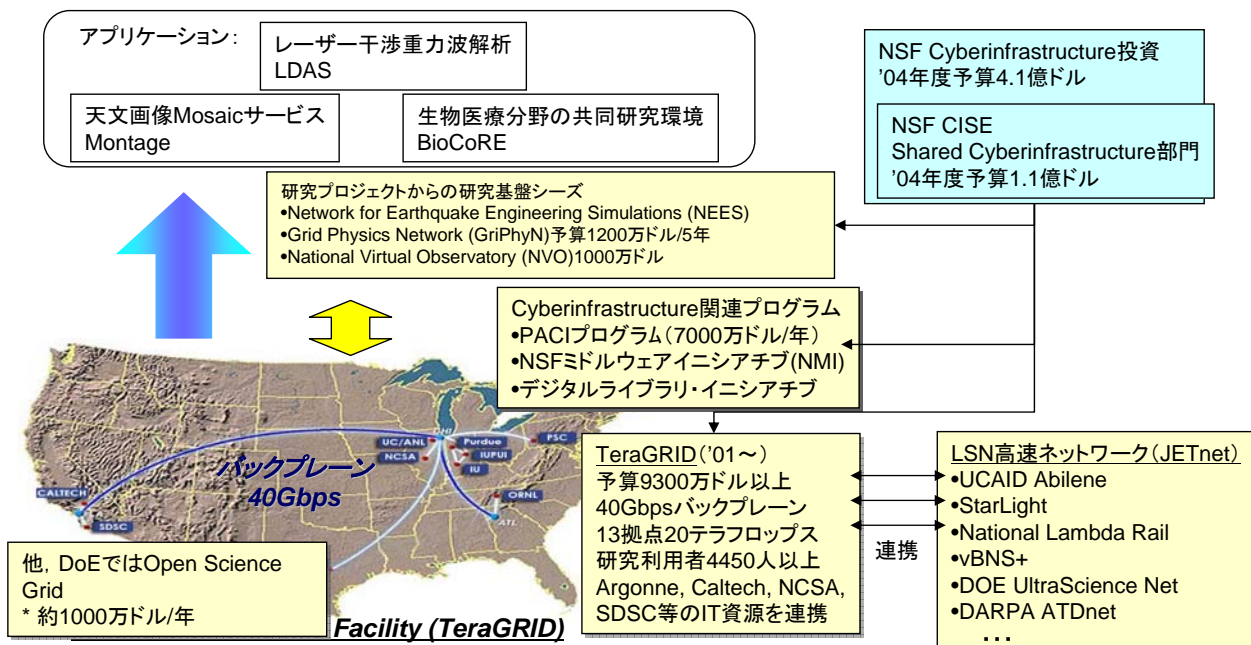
アプリケーション:

レーザー干渉重力波解析
LDAS

天文画像Mosaicサービス
Montage

生物医療分野の共同研究環境
BioCoRE

NSF Cyberinfrastructure投資
'04年度予算4.1億ドル

NSF CISE
Shared Cyberinfrastructure部門
'04年度予算1.1億ドル

研究プロジェクトからの研究基盤シーズ
•Network for Earthquake Engineering Simulations (NEES)
•Grid Physics Network (GriPhyN)予算1200万ドル/5年
•National Virtual Observatory (NVO)1000万ドル

Cyberinfrastructure関連プログラム
•PACIプログラム(7000万ドル/年)
•NSFミドルウェアイニシアチブ(NMI)
•デジタルライブラリ・イニシアチブ

UC/ANL
NCSA
Purdue
IUPUI
IU
PSC
ORNL
ATL
CALTECH
SDSC

バックプレーン
40Gbps

TeraGRID('01～)
予算9300万ドル以上
40Gbpsバックプレーン
13拠点20テラフロップス
研究利用者4450人以上
Argonne, Caltech, NCSA, SDSC等のIT資源を連携

連携

LSN高速ネットワーク(JETnet)
•UCAID Abilene
•StarLight
•National Lambda Rail
•vBNS+
•DOE UltraScience Net
•DARPA ATDnet
...

他, DoEではOpen Science Grid
* 約1000万ドル/年

Facility (TeraGRID)